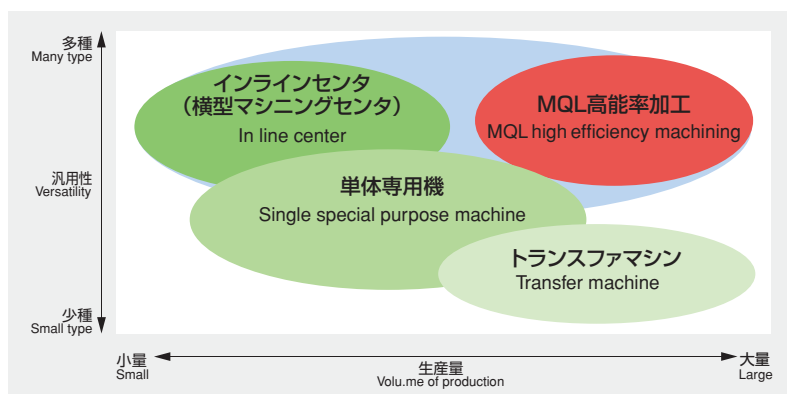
多種
Many type

汎用性
Versatility

少種
Small type

インラインセンタ
（横型マシニングセンタ）
In line center

MQL高能率加工
MQL high efficiency machining

単体専用機
Single special purpose machine

トランスファマシン
Transfer machine

小量
Small

生産量
Volu.me of production

大量
Large